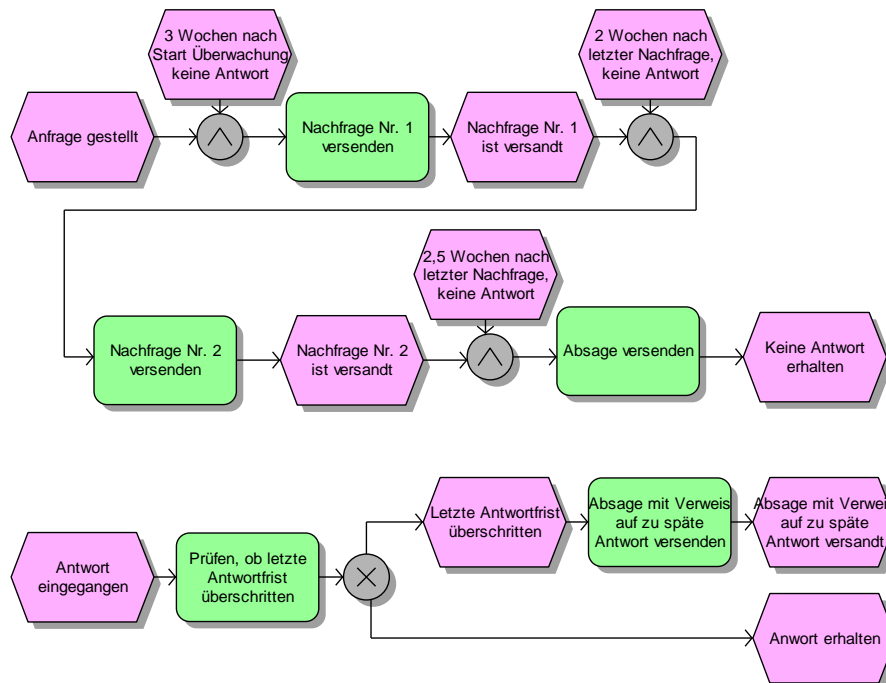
3 Wochen nach Start Überwachung keine Antwort

2 Wochen nach letzter Nachfrage, keine Antwort

Anfrage gestellt

$\wedge$

Nachfrage Nr. 1 versenden

Nachfrage Nr. 1 ist versandt

$\wedge$

2,5 Wochen nach letzter Nachfrage, keine Antwort

Nachfrage Nr. 2 versenden

Nachfrage Nr. 2 ist versandt

$\wedge$

Absage versenden

Keine Antwort erhalten

Antwort eingegangen

Prüfen, ob letzte Antwortfrist überschritten

$\times$

Letzte Antwortfrist überschritten

Absage mit Verweis auf zu späte Antwort versenden

Absage mit Verwei auf zu späte Antwort versandt

Anwort erhalten